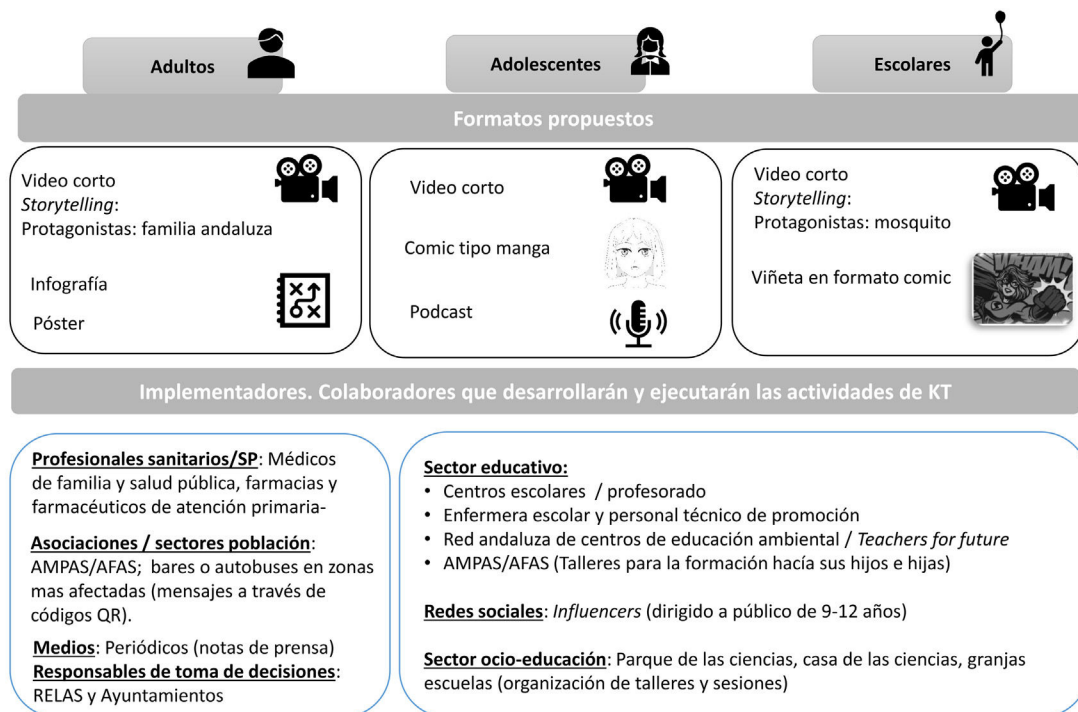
Adultos

Adolescentes

Escolares

Formatos propuestos

Video corto
*Storytelling*:
Protagonistas: familia andaluza

Infografía

Póster

Video corto

Comic tipo manga

Podcast

Video corto
*Storytelling*:
Protagonistas: mosquito

Viñeta en formato comic

Implementadores. Colaboradores que desarrollarán y ejecutarán las actividades de KT

Profesionales sanitarios/SP: Médicos de familia y salud pública, farmacias y farmacéuticos de atención primaria-

Asociaciones / sectores población: AMPAS/AFAS; bares o autobuses en zonas mas afectadas (mensajes a través de códigos QR).

Medios: Periódicos (notas de prensa)
Responsables de toma de decisiones: RELAS y Ayuntamientos

Sector educativo:
• Centros escolares / profesorado
• Enfermera escolar y personal técnico de promoción
• Red andaluza de centros de educación ambiental / *Teachers for future*
• AMPAS/AFAS (Talleres para la formación hacía sus hijos e hijas)

Redes sociales: *Influencers* (dirigido a público de 9-12 años)

Sector ocio-educación: Parque de las ciencias, casa de las ciencias, granjas escuelas (organización de talleres y sesiones)